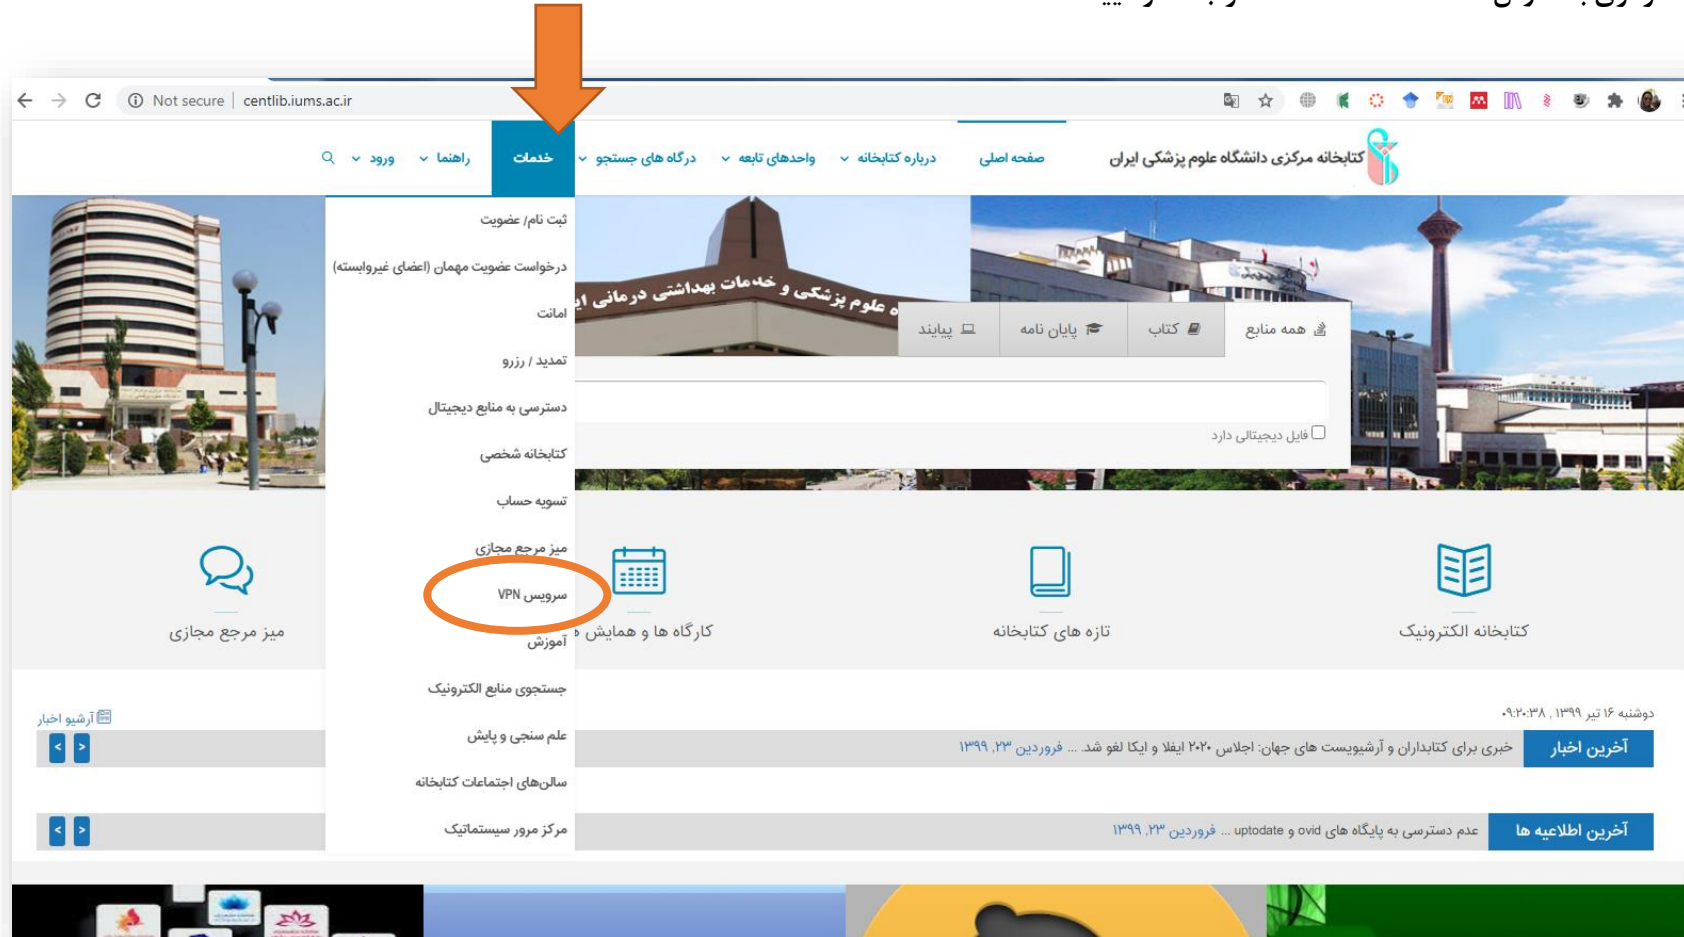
Not secure | centlib.iums.ac.ir

کتابخانه مرکزی دانشگاه علوم پزشکی ایران
صفحه اصلی
درباره کتابخانه
واحدهای تابعه
درگاه های جستجو
خدمات
راهنما
ورود

ثبت نام/ عضویت
درخواست عضویت مهمان (اعضای غیروابسته)
امانت
تمدید / رزرو
دسترسی به منابع دیجیتال
کتابخانه شخصی
تسویه حساب
میز مرجع مجازی
سرویس VPN
آموزش
جستجوی منابع الکترونیک
علم سنجی و پایش
سالن‌های اجتماعات کتابخانه
مرکز مرور سیستماتیک

ه علوم پزشکی و خدمات بهداشتی درمانی ای

همه منابع
کتاب
پایان نامه
پایند

فایل دیجیتالی دارد

کتابخانه الکترونیک
تازه های کتابخانه
کارگاه ها و همایش ه
میز مرجع مجازی

دوشنبه ۱۶ تیر ۱۳۹۹ , ۰۹:۲۰:۳۸
آرشیو اخبار
آخرین اخبار
خبری برای کتابداران و آرشیویست های جهان: اجلاس ۲۰۲۰ ایفلا و ایکا لغو شد ... فروردین ۲۳, ۱۳۹۹

آخرین اطلاعیه ها
عدم دسترسی به پایگاه های ovid و uptodate ... فروردین ۲۳, ۱۳۹۹